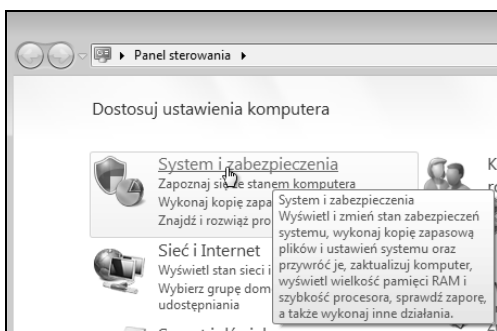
Panel sterowania ▸

Dostosuj ustawienia komputera

System i zabezpieczenia
Zapoznaj się ze stanem komputera
Wykonaj kopię zapa
Znajdź i rozwiąż pro

System i zabezpieczenia
Wyświetl i zmień stan zabezpieczeń systemu, wykonaj kopię zapasową plików i ustawień systemu oraz przywróć je, zaktualizuj komputer, wyświetl wielkość pamięci RAM i szybkość procesora, sprawdź zaporę, a także wykonaj inne działania.

Sieć i Internet
Wyświetl stan sieci i
Wybierz grupę dom
udostępniania

K
ro